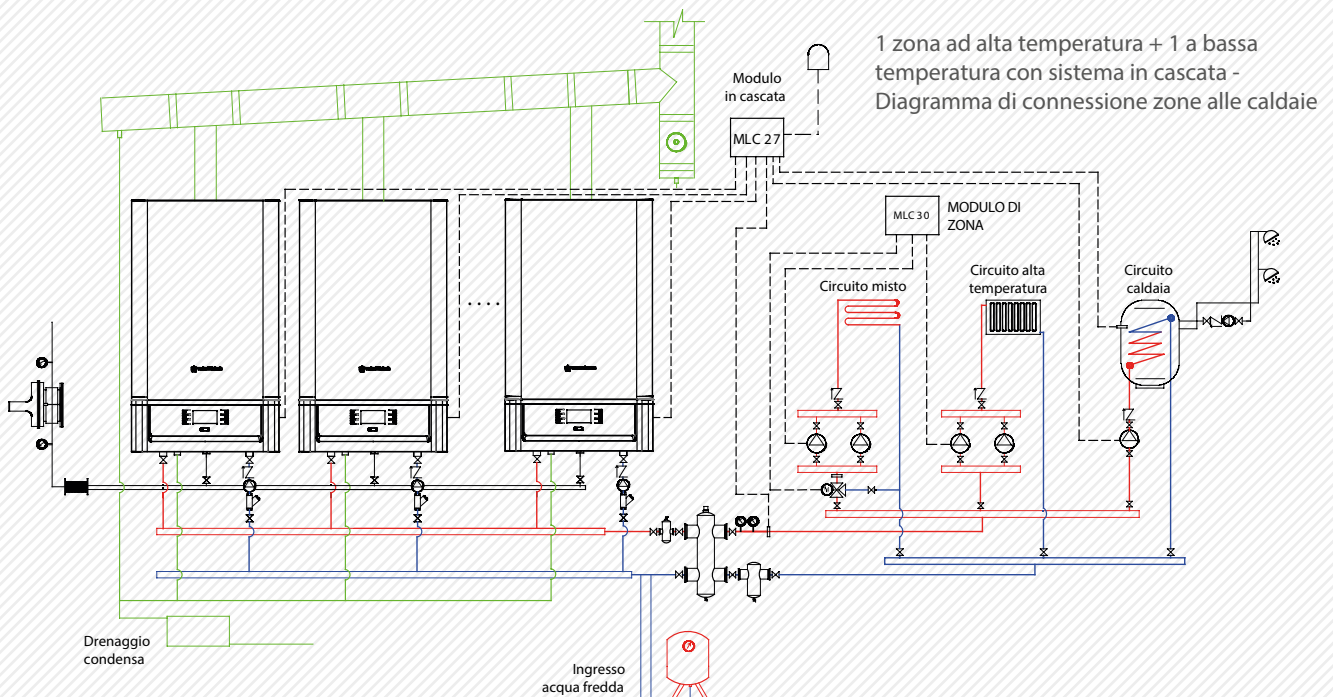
1 zona ad alta temperatura + 1 a bassa temperatura con sistema in cascata - Diagramma di connessione zone alle caldaie

Modulo in cascata

MLC 27

MLC 30

MODULO DI ZONA

Circuito misto

Circuito alta temperatura

Circuito caldaia

Drenaggio condensa

Ingresso acqua fredda